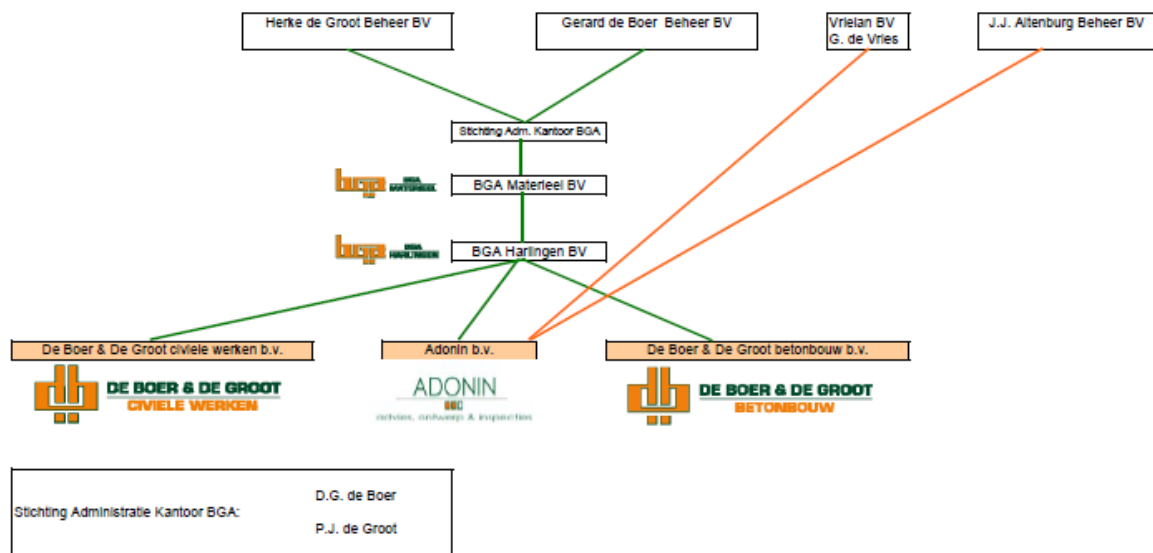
Herke de Groot Beheer BV

Gerard de Boer Beheer BV

Vrielan BV
G. de Vries

J.J. Altenburg Beheer BV

Stichting Adm. Kantoor BGA

bga BGA MATERIEEL

BGA Materieel BV

bga BGA HARLINGEN

BGA Harlingen BV

De Boer & De Groot civiele werken b.v.

Adonin b.v.

De Boer & De Groot betonbouw b.v.

DE BOER & DE GROOT
CIVIELE WERKEN

ADONIN
advies, ontwerp & inspectie

DE BOER & DE GROOT
BETONBOUW

Stichting Administratie Kantoor BGA:

D.G. de Boer

P.J. de Groot